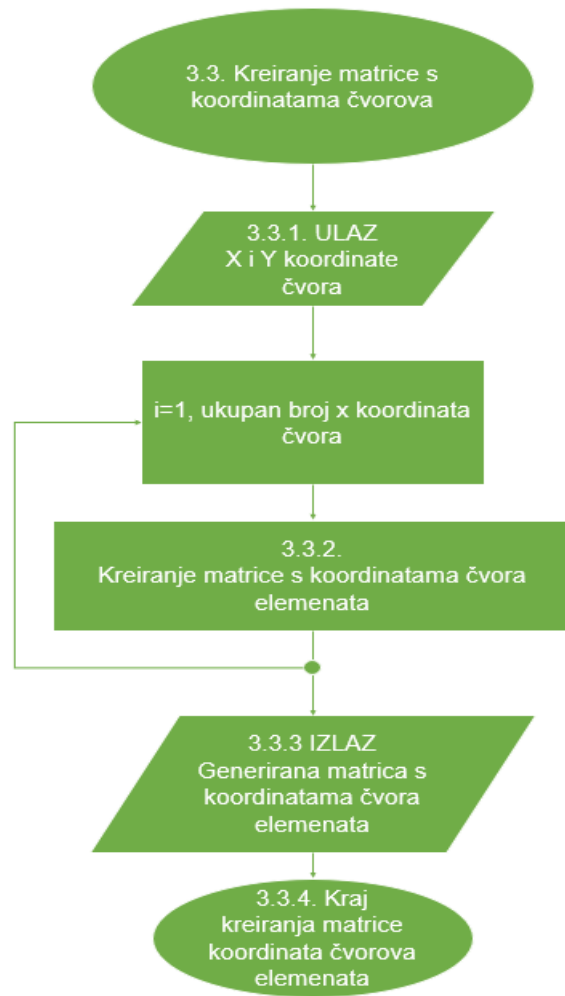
3.3. Kreiranje matrice s koordinatama čvorova

3.3.1. ULAZ
X i Y koordinate čvora

i=1, ukupan broj x koordinata čvora

3.3.2.
Kreiranje matrice s koordinatama čvora elemenata

3.3.3 IZLAZ
Generirana matrica s koordinatama čvora elemenata

3.3.4. Kraj kreiranja matrice koordinata čvorova elemenata